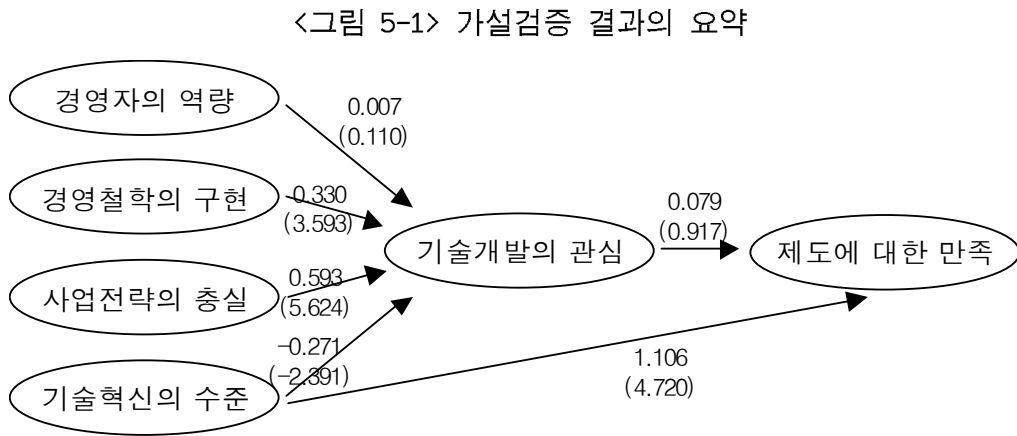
<그림 5-1> 가설검증 결과의 요약

경영자의 역량

0.007
(0.110)

경영철학의 구현

0.330
(3.593)

기술개발의 관심

0.079
(0.917)

제도에 대한 만족

사업전략의 충실

0.593
(5.624)

-0.271
(-2.391)

기술혁신의 수준

1.106
(4.720)